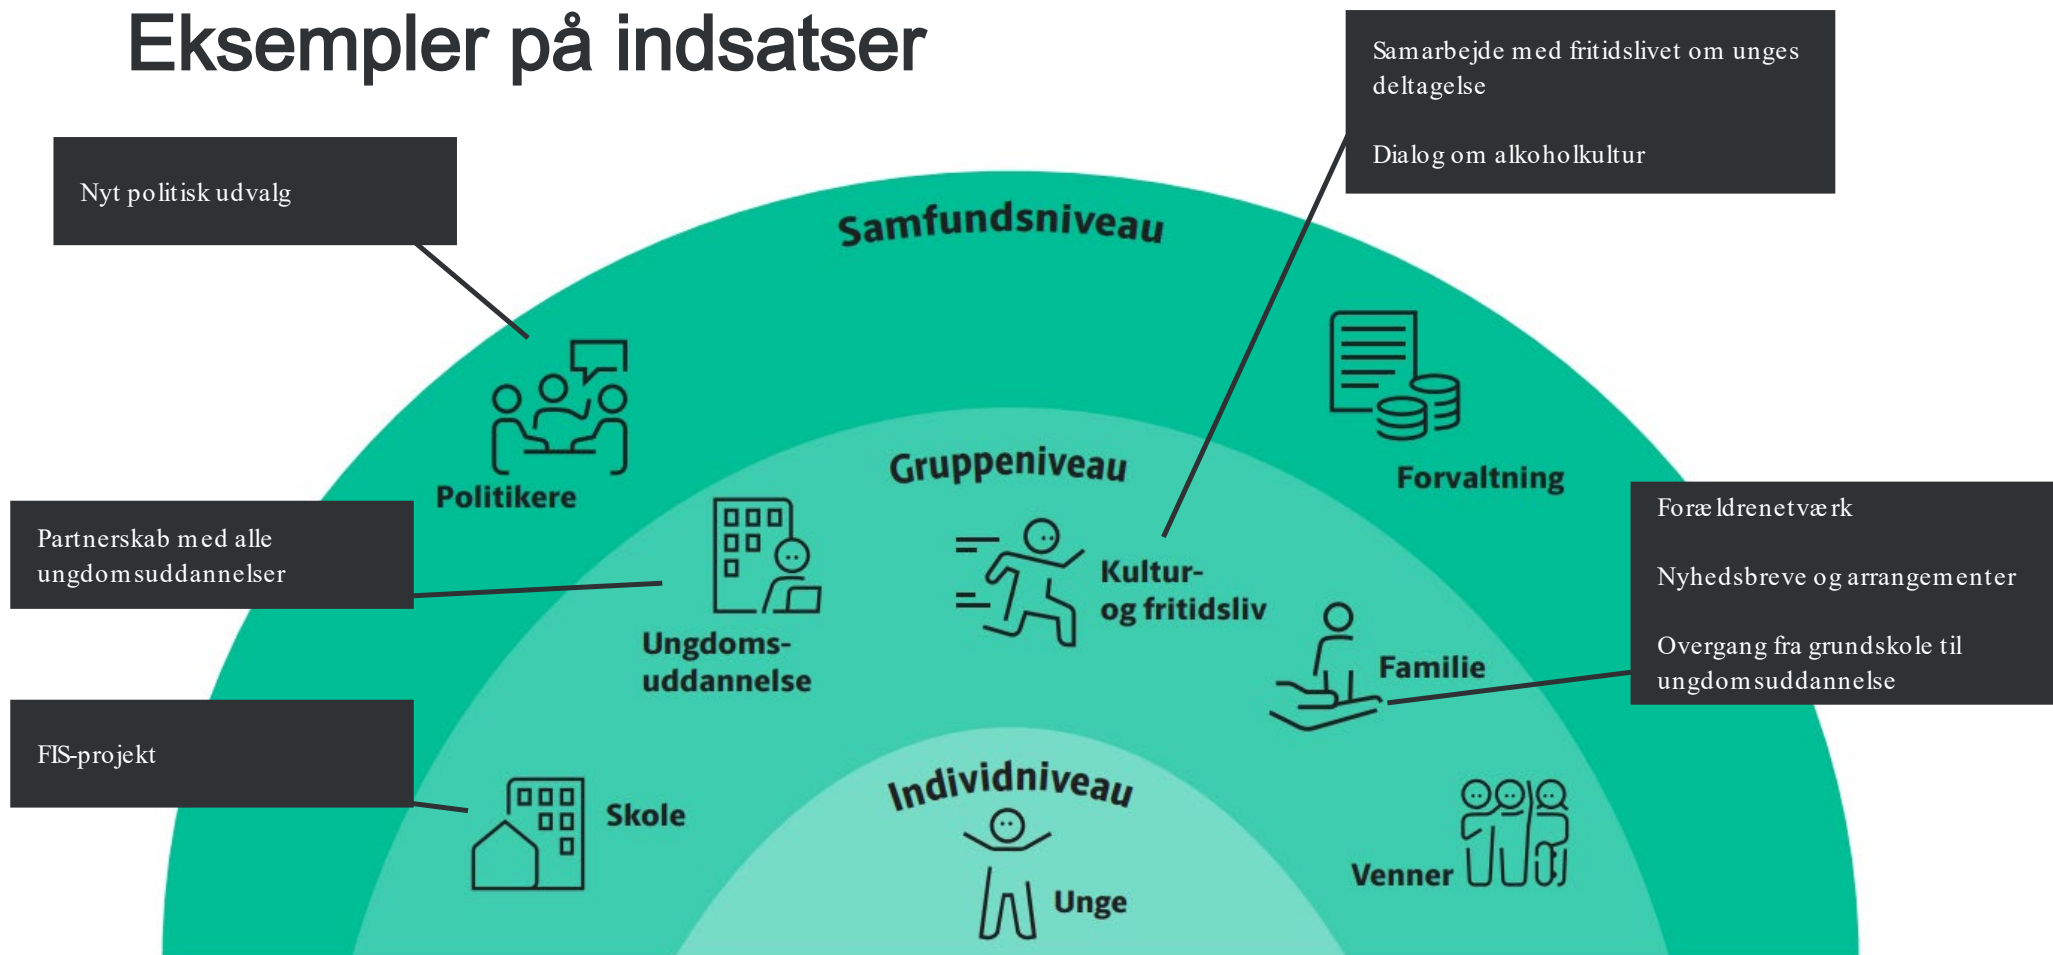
Eksempler på indsatser

Samarbejde med fritidslivet om unges deltagelse

Dialog om alkoholkultur

Nyt politisk udvalg

Samfundsniveau

Politikere

Forvaltning

Gruppeniveau

Partnerskab med alle ungdomsuddannelser

Ungdoms-uddannelse

Kultur- og fritidsliv

Forældrenetværk

Nyhedsbreve og arrangementer

Overgang fra grundskole til ungdomsuddannelse

Familie

FIS-projekt

Skole

Individniveau

Unge

Venner